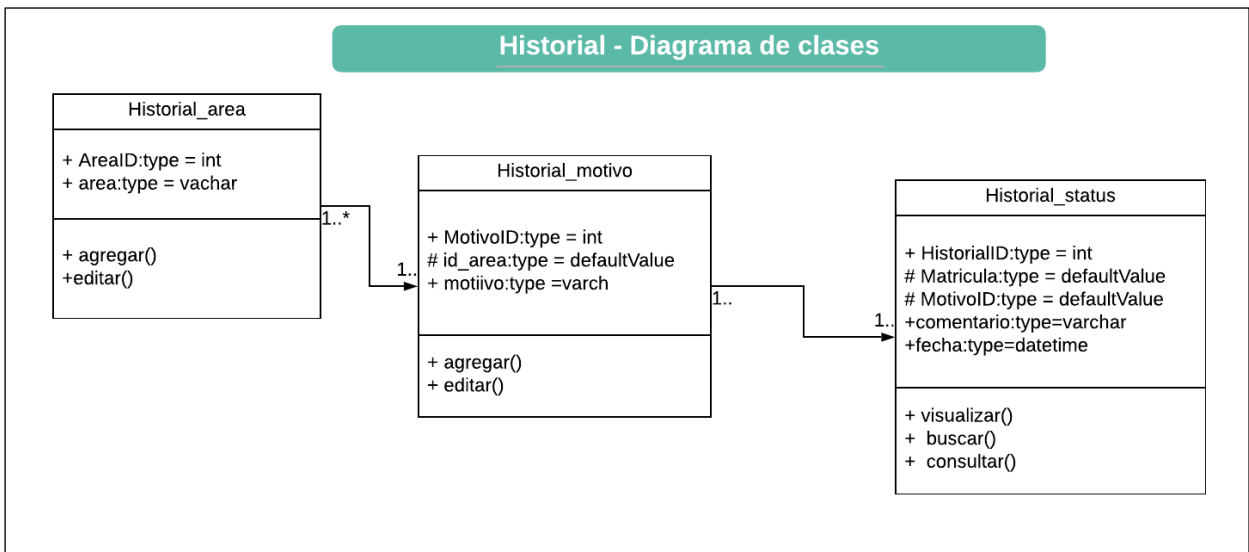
Historial - Diagrama de clases

Historial_area

+ AreaID:type = int
+ area:type = vachar

+ agregar()
+editar()

1..*

1..

Historial_motivo

+ MotivoID:type = int
# id_area:type = defaultValue
+ motiivo:type =varch

+ agregar()
+ editar()

1..

1..

Historial_status

+ HistorialID:type = int
# Matricula:type = defaultValue
# MotivoID:type = defaultValue
+comentario:type=varchar
+fecha:type=datetime

+ visualizar()
+ buscar()
+ consultar()